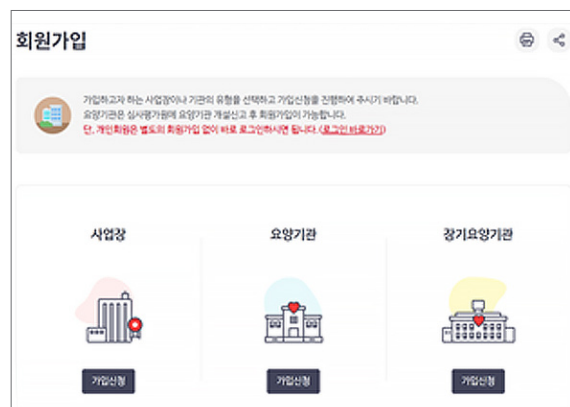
회원가입

가입하고자 하는 사업장이나 기관의 유형을 선택하고 가입신청을 진행하여 주시기 바랍니다.
요양기관은 심사평가원에 요양기관 개설신고 후 회원가입이 가능합니다.
단, 개인회원은 별도의 회원가입 없이 바로 로그인하시면 됩니다. (로그인 바로가기)

사업장

가입신청

요양기관

가입신청

장기요양기관

가입신청